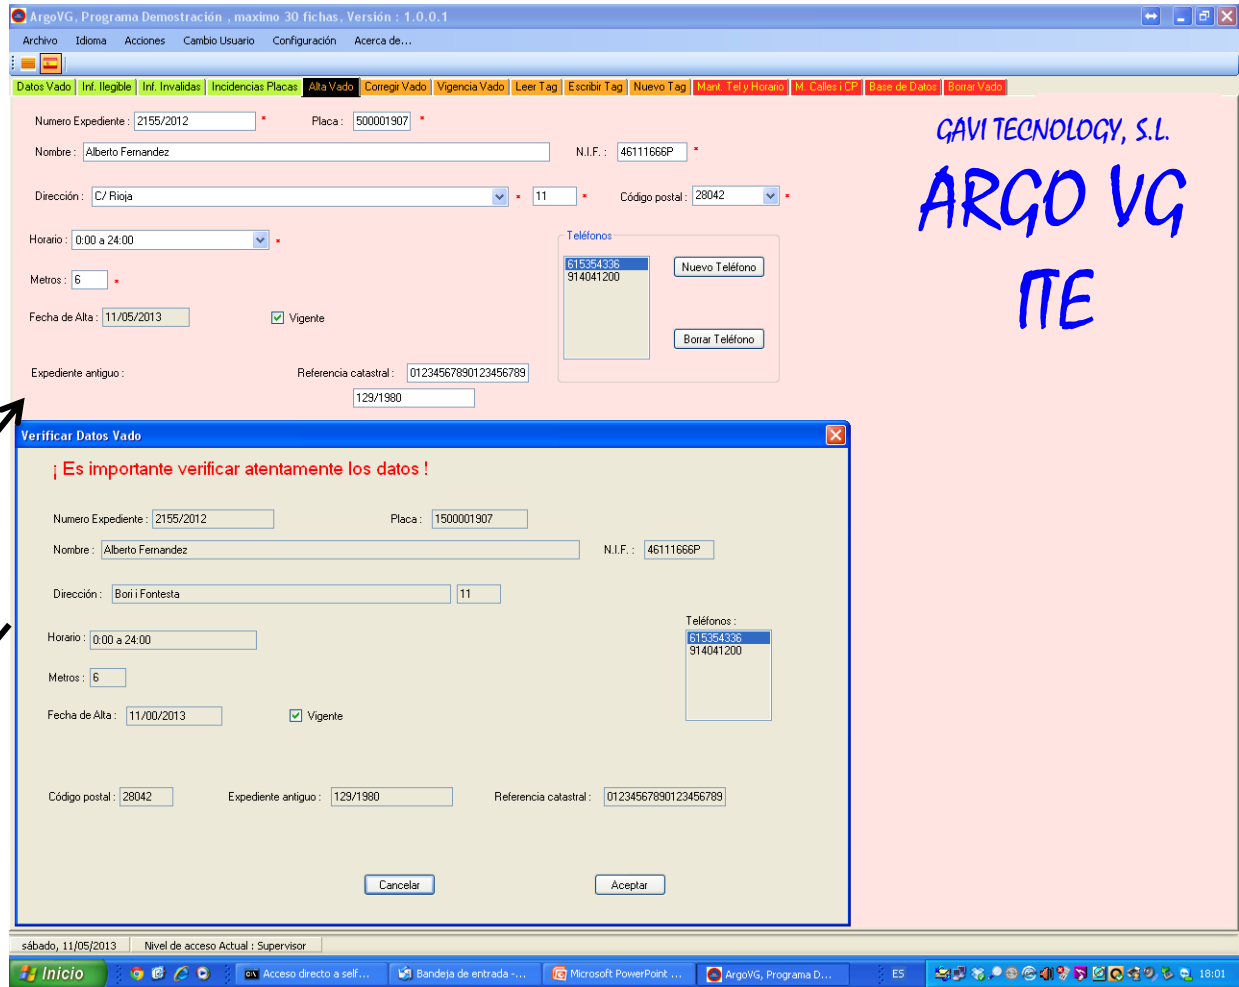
ArgoVG, Programa Demostración , maximo 30 fichas, Versión : 1.0.0.1

Archivo Idioma Acciones Cambio Usuario Configuración Acerca de...

Datos Vado | Inf. Ilegible | Inf. Invalidas | Incidencias Placas | Alta Vado | Corregir Vado | Vigencia Vado | Leer Tag | Escribir Tag | Nuevo Tag | Mant. Tel y Horario | M. Calles i CP | Base de Datos | Borrar Vado

Numero Expediente : 2155/2012 * Placa : 500001907 *

Nombre : Alberto Fernandez N.I.F. : 46111666P *

Dirección : C/ Rioja * 11 * Código postal : 28042 *

Horario : 0:00 a 24:00 *

Teléfonos
615354336
914041200
Nuevo Teléfono
Borrar Teléfono

Metros : 6 *

Fecha de Alta : 11/05/2013 Vigente

Expediente antiguo : Referencia catastral : 01234567890123456789
129/1980

GAVI TECNOLOGY, S.L.
ARGO VG
ITE

Verificar Datos Vado

¡ Es importante verificar atentamente los datos !

Numero Expediente : 2155/2012 Placa : 1500001907

Nombre : Alberto Fernandez N.I.F. : 46111666P

Dirección : Bori i Fontesta 11

Teléfonos :
615354336
914041200

Horario : 0:00 a 24:00

Metros : 6

Fecha de Alta : 11/00/2013 Vigente

Código postal : 28042 Expediente antiguo : 129/1980 Referencia catastral : 01234567890123456789

Cancelar Aceptar

sábado, 11/05/2013 Nivel de acceso Actual : Supervisor

Inicio Acceso directo a self... Bandeja de entrada -... Microsoft PowerPoint ... ArgoVG, Programa D... ES 18:01